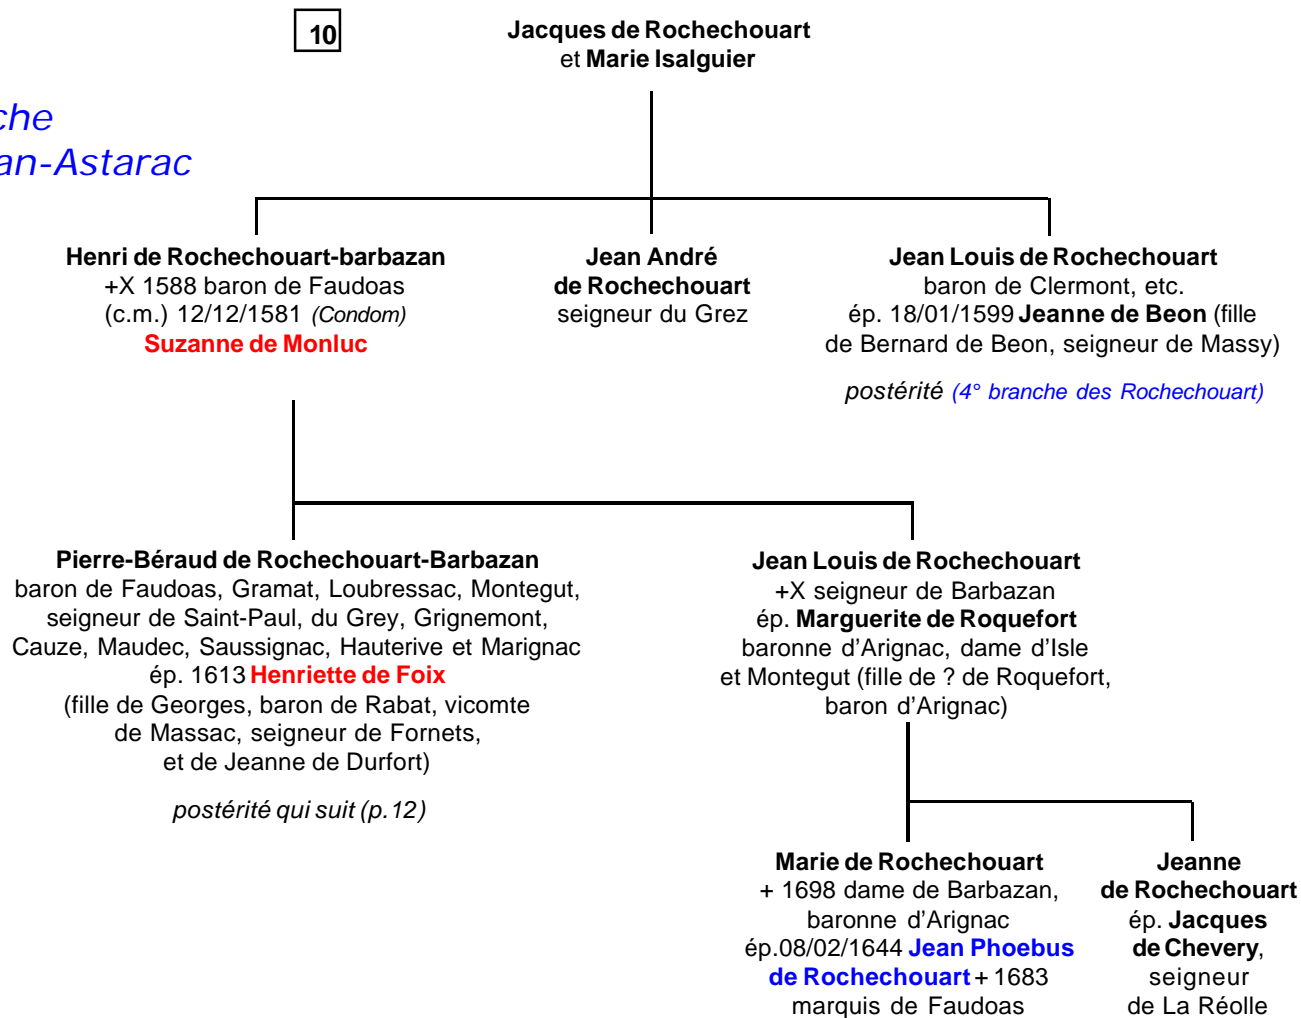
10

Jacques de Rochechouart
et Marie Isalguier

che
an-Astarac

Henri de Rochechouart-barbazan
+X 1588 baron de Faudoas
(c.m.) 12/12/1581 (Condom)
Suzanne de Monluc

Jean André
de Rochechouart
seigneur du Grez

Jean Louis de Rochechouart
baron de Clermont, etc.
ép. 18/01/1599 Jeanne de Beon (fille de Bernard de Beon, seigneur de Massy)

postérité (4° branche des Rochechouart)

Pierre-Béraud de Rochechouart-Barbazan
baron de Faudoas, Gramat, Loubressac, Montegut, seigneur de Saint-Paul, du Grey, Grignemont, Cauze, Maudec, Saussignac, Hauterive et Marignac
ép. 1613 Henriette de Foix
(fille de Georges, baron de Rabat, vicomte de Massac, seigneur de Fornets, et de Jeanne de Durfort)

postérité qui suit (p.12)

Jean Louis de Rochechouart
+X seigneur de Barbazan
ép. Marguerite de Roquefort
baronne d'Arignac, dame d'Isle et Montegut (fille de ? de Roquefort, baron d'Arignac)

Marie de Rochechouart
+ 1698 dame de Barbazan, baronne d'Arignac
ép.08/02/1644 Jean Phoebus de Rochechouart + 1683
marquis de Faudoas

Jeanne
de Rochechouart
ép. Jacques de Chevery,
seigneur
de La Réolle